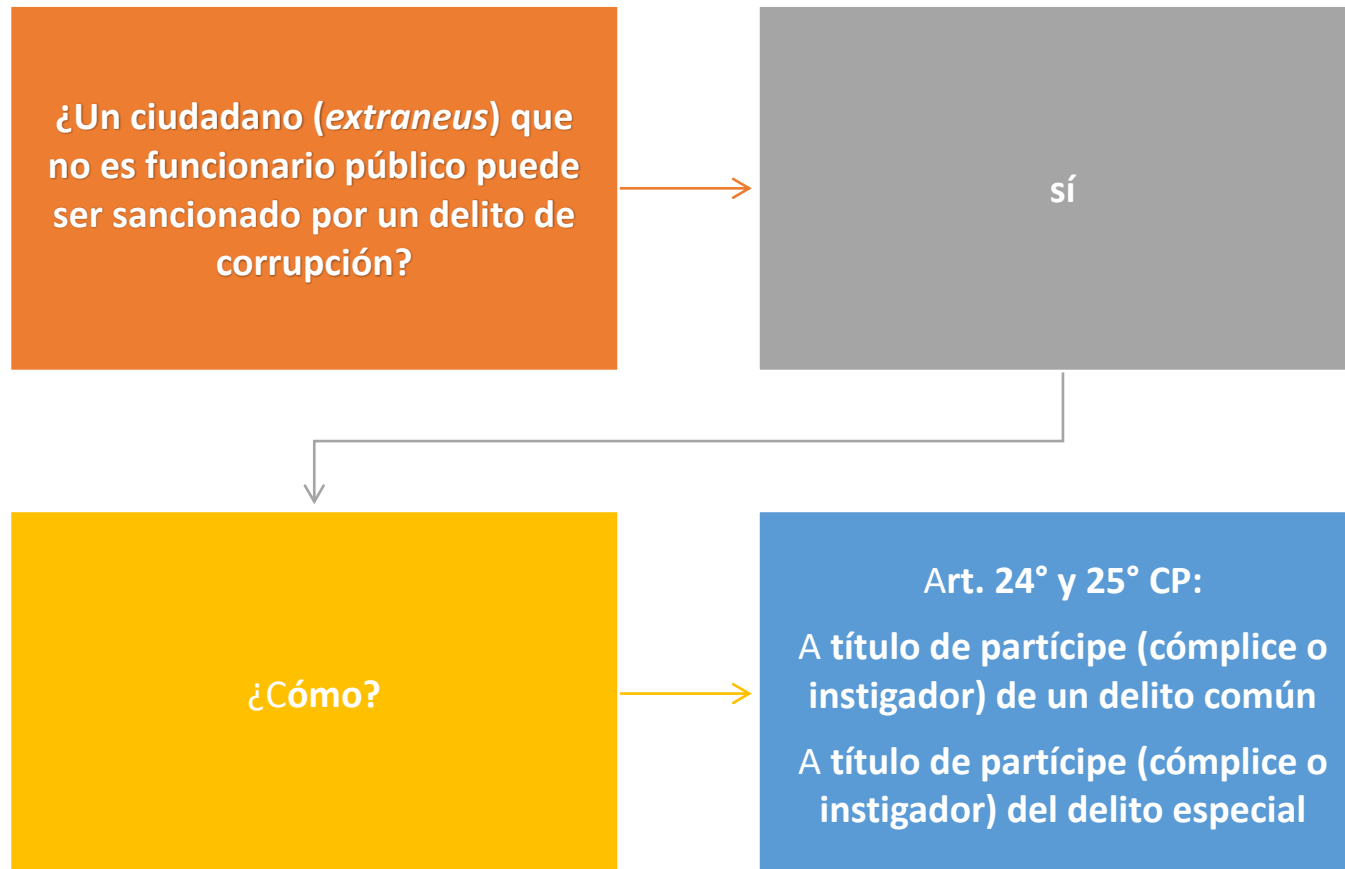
¿Un ciudadano (*extraneus*) que no es funcionario público puede ser sancionado por un delito de corrupción?

sí

¿Cómo?

Art. 24° y 25° CP:

A título de partícipe (cómplice o instigador) de un delito común

A título de partícipe (cómplice o instigador) del delito especial